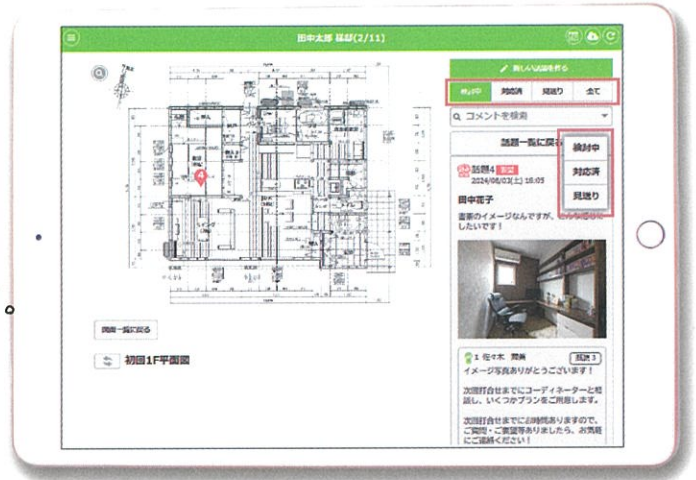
田中太郎 様邸(2/11)

新しい話題を作る

検討中 | 対応済 | 見送り | 全て

コメントを検索

話題一覧に戻る

検討中
対応済
見送り

話題4 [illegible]
2024/06/03(土) 18:05

田中花子

書斎のイメージなんですが、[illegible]したいです!

1 佐々木 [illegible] 既読 3
イメージ写真ありがとうございます!

次回打合せまでにコーディネーターと相談し、いくつかプランをご用意します。

次回打合せまでに日時調整しますので、ご質問・ご要望等ありましたら、お気軽にご連絡ください!

図面一覧に戻る

初回1F平面図